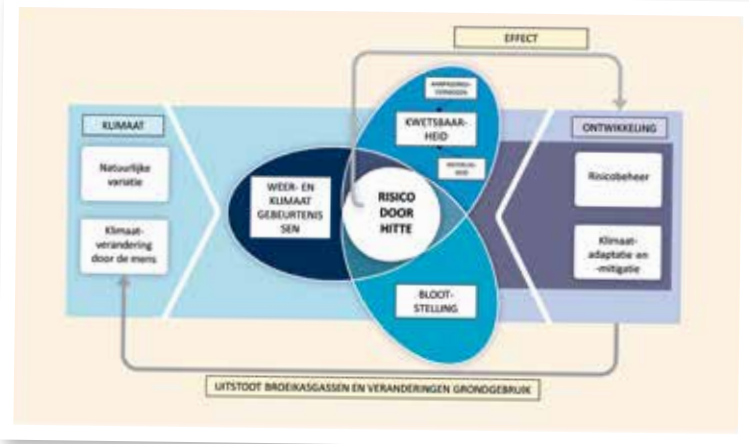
EFFECT

KLIMAAT

Natuurlijke variatie

Klimaatverandering door de mens

WEER- EN KLIMAAT GEBEURTENISSEN

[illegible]

KWETSBAARHEID

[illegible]

RISICO DOOR HITTE

BLOOTSTELLING

ONTWIKKELING

Risicobeheer

Klimaatadaptatie en -mitigatie

UITSTOOT BROEIKASGASSEN EN VERANDERINGEN GRONDGEBRUIK